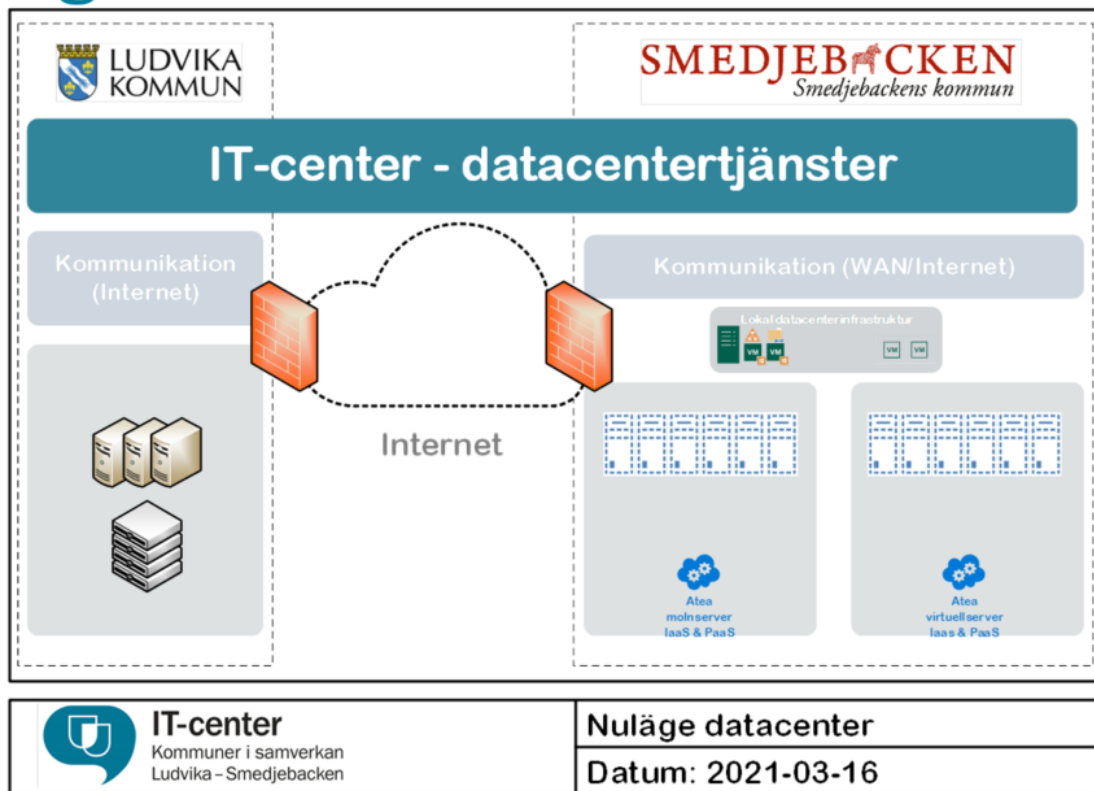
LUDVIKA KOMMUN

SMEDJEBACKEN
Smedjebackens kommun

IT-center - datacentertjänster

Kommunikation (Internet)

Kommunikation (WAN/Internet)

Lokal datacenterinfrastruktur

VM VM VM VM

Internet

Atea molnserver IaaS & PaaS

Atea virtuellserver Iaas & PaaS

IT-center
Kommuner i samverkan
Ludvika – Smedjebacken

Nuläge datacenter

Datum: 2021-03-16